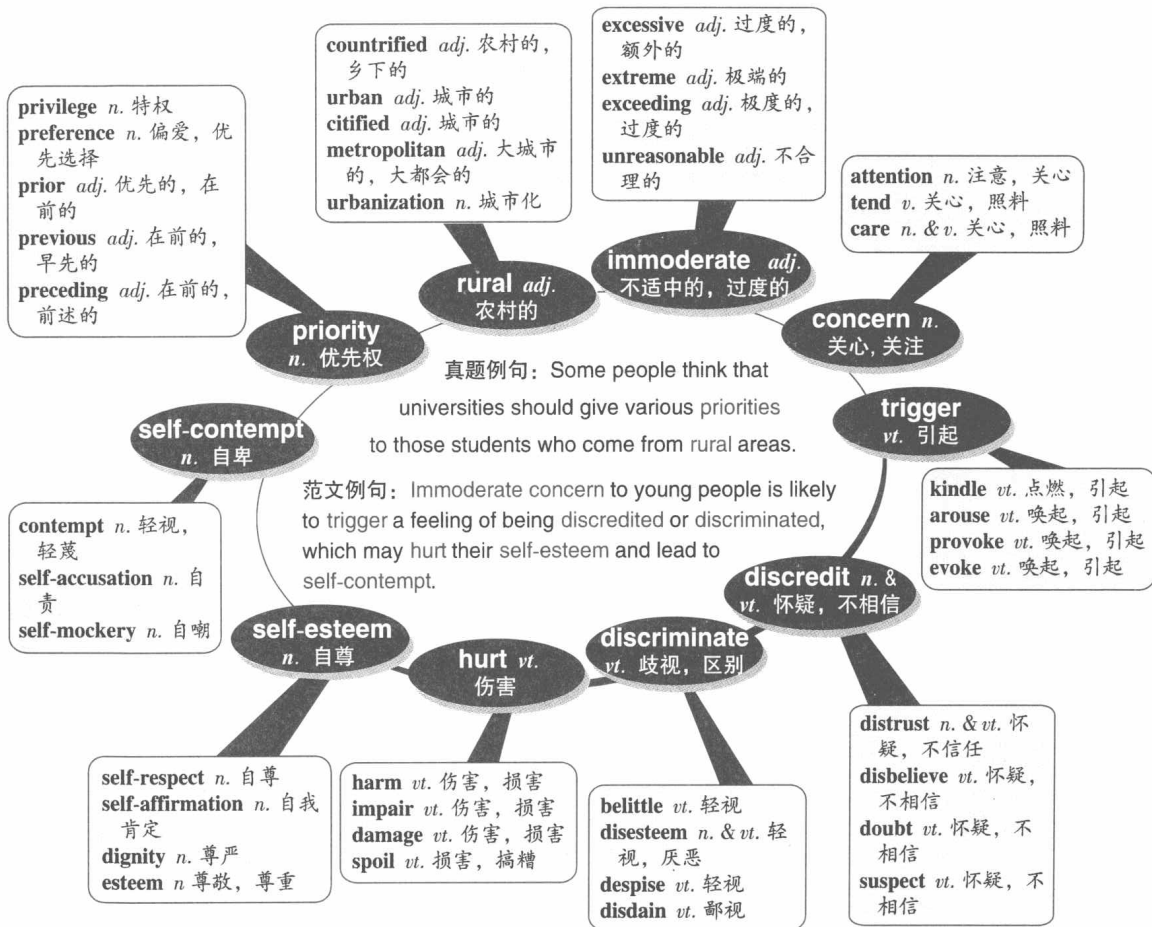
countrified adj. 农村的，乡下的
urban adj. 城市的
citified adj. 城市的
metropolitan adj. 大城市的，大都会的
urbanization n. 城市化

excessive adj. 过度的，额外的
extreme adj. 极端的
exceeding adj. 极度的，过度的
unreasonable adj. 不合理的

privilege n. 特权
preference n. 偏爱，优先选择
prior adj. 优先的，在前的
previous adj. 在前的，早先的
preceding adj. 在前的，前述的

attention n. 注意，关心
tend v. 关心，照料
care n. & v. 关心，照料

rural adj. 农村的

immoderate adj. 不适中的，过度的

concern n. 关心, 关注

priority n. 优先权

真题例句：Some people think that universities should give various priorities to those students who come from rural areas.

trigger vt. 引起

self-contempt n. 自卑

范文例句：Immoderate concern to young people is likely to trigger a feeling of being discredited or discriminated, which may hurt their self-esteem and lead to self-contempt.

kindle vt. 点燃，引起
arouse vt. 唤起，引起
provoke vt. 唤起，引起
evoke vt. 唤起，引起

contempt n. 轻视，轻蔑
self-accusation n. 自责
self-mockery n. 自嘲

discredit n. & vt. 怀疑，不相信

self-esteem n. 自尊

discriminate vt. 歧视，区别

hurt vt. 伤害

distrust n. & vt. 怀疑，不信任
disbelieve vt. 怀疑，不相信
doubt vt. 怀疑，不相信
suspect vt. 怀疑，不相信

self-respect n. 自尊
self-affirmation n. 自我肯定
dignity n. 尊严
esteem n 尊敬，尊重

harm vt. 伤害，损害
impair vt. 伤害，损害
damage vt. 伤害，损害
spoil vt. 损害，搞糟

belittle vt. 轻视
disesteem n. & vt. 轻视，厌恶
despise vt. 轻视
disdain vt. 鄙视